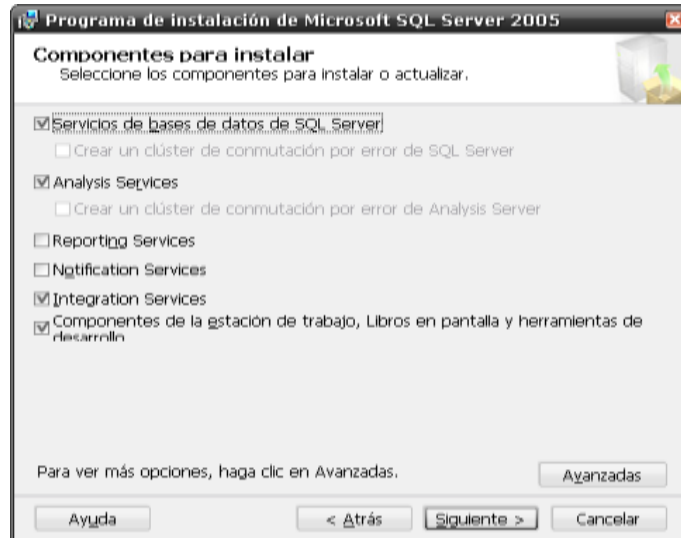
Programa de instalación de Microsoft SQL Server 2005

Componentes para instalar
Seleccione los componentes para instalar o actualizar.

Servicios de bases de datos de SQL Server

Crear un clúster de conmutación por error de SQL Server

Analysis Services

Crear un clúster de conmutación por error de Analysis Server

Reporting Services

Notification Services

Integration Services

Componentes de la estación de trabajo, Libros en pantalla y herramientas de desarrollo

Para ver más opciones, haga clic en Avanzadas.

Avanzadas

Ayuda

< Atrás

Siguiente >

Cancelar